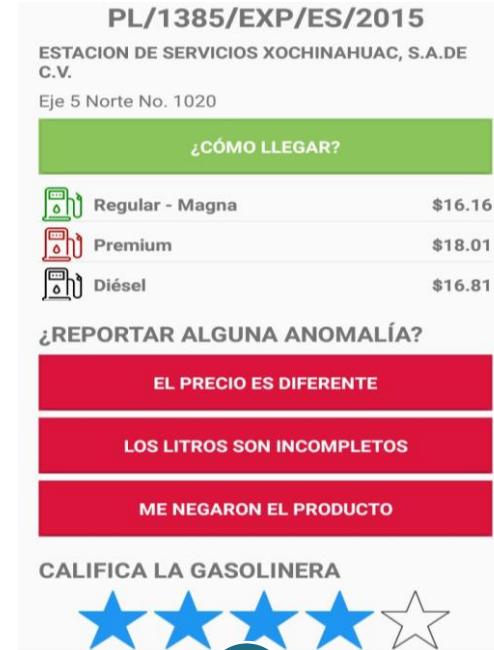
PL/1385/EXP/ES/2015

ESTACION DE SERVICIOS XOCHINAHUAC, S.A.DE C.V.

Eje 5 Norte No. 1020

¿CÓMO LLEGAR?

| Regular - Magna | $16.16 |
|---|---|
| Premium | $18.01 |
| Diésel | $16.81 |

¿REPORTAR ALGUNA ANOMALÍA?

EL PRECIO ES DIFERENTE

LOS LITROS SON INCOMPLETOS

ME NEGARON EL PRODUCTO

CALIFICA LA GASOLINERA